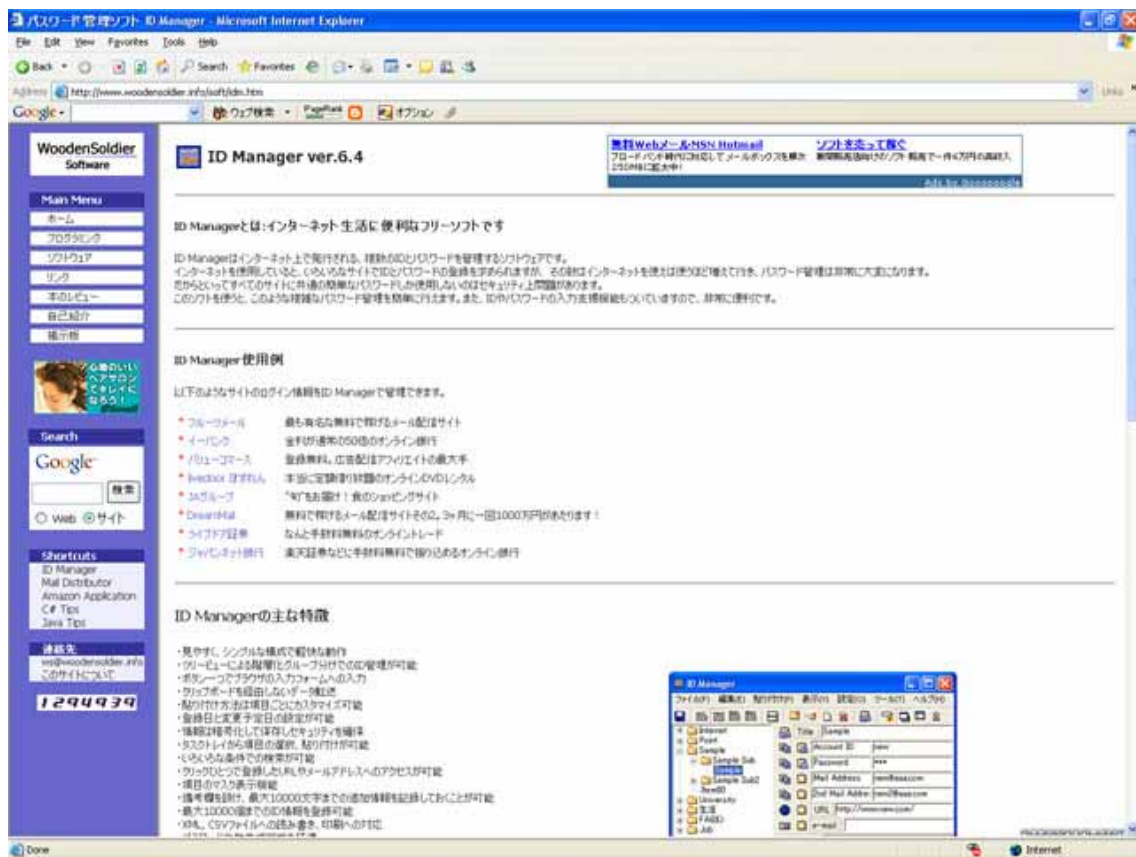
パスワード管理ソフト ID Manager - Microsoft Internet Explorer

File Edit View Favorites Tools Help

Back Search Favorites

Address http://www.woodensoldier.info/soft/idm.htm

Google ウェブ検索 PageRank オプション

WoodenSoldier Software

Main Menu
ホーム
プログラミング
ソフトウェア
リンク
本のレビュー
自己紹介
掲示板

Search
Google
検索
Web サイト

Shortcuts
ID Manager
Mail Distributor
Amazon Application
C# Tips
Java Tips

連絡先
ws@woodensoldier.info
このサイトについて

1294939

ID Manager ver.6.4

無料Webメール-MSN Hotmail
ソフトを売って稼ぐ
Ads by Gooooogle

ID Managerとは:インターネット生活に便利なフリーソフトです

ID Managerはインターネット上で発行される、複数のIDとパスワードを管理するソフトウェアです。
インターネットを使用していると、いろいろなサイトでIDとパスワードの登録を求められますが、その数はインターネットを使えば使うほど増えて行き、パスワード管理は非常に大変になります。
だからといってすべてのサイトに共通の簡単なパスワードしか使用しないのはセキュリティ上問題があります。
このソフトを使うと、このような煩雑なパスワード管理を簡単に行えます。また、IDやパスワードの入力支援機能もついていますので、非常に便利です。

ID Manager使用例

以下のようなサイトのログイン情報をID Managerで管理できます。

* フルーツメール 最も有名な無料で稼げるメール配信サイト
* イーバンク 金利が通常の50倍のオンライン銀行
* バリューコマース 登録無料。広告配信アフィリエイトの最大手
* livedoor ぽすれん 本当に定額制!話題のオンラインDVDレンタル
* 34グループ "旬"をお届け!食のショッピングサイト
* DreamMail 無料で稼げるメール配信サイトその2。3ヶ月に一回1000万円があたります!
* ライブドア証券 なんと手数料無料のオンライントレード
* ジャパンネット銀行 楽天証券などに手数料無料で振り込めるオンライン銀行

ID Managerの主な特徴

・見やすく、シンプルな構成で軽快な動作
・ツリービューによる階層とグループ分けでのID管理が可能
・ボタン一つでブラウザの入力フォームへの入力
・クリップボードを経由しないデータ転送
・貼り付け方法は項目ごとにカスタマイズ可能
・登録日と変更予定日の設定が可能
・情報は暗号化して保存しセキュリティを確保
・タスクトレイから項目の選択、貼り付けが可能
・いろいろな条件での検索が可能
・クリックひとつで登録したURLやメールアドレスへのアクセスが可能
・項目のマスク表示機能
・備考欄を設け、最大10000文字までの追加情報を記録しておくことが可能
・最大10000項目でのID情報を登録可能
・XML、CSVファイルへの読み書き、印刷への対応

ID Manager
ファイル(F) 編集(E) 貼り付け(P) 表示(V) 設定(S) ツール(T) ヘルプ(H)
Internet
Post
Sample
Sample Sub
Sample
Sample Sub2
Item00
University
FABO
Job
Title Sample
Account ID ​new
Password ***
Mail Address new@aaa.com
2nd Mail Addre new2@aaa.com
URL http://www.new.com/
e-mail

Done
Internet